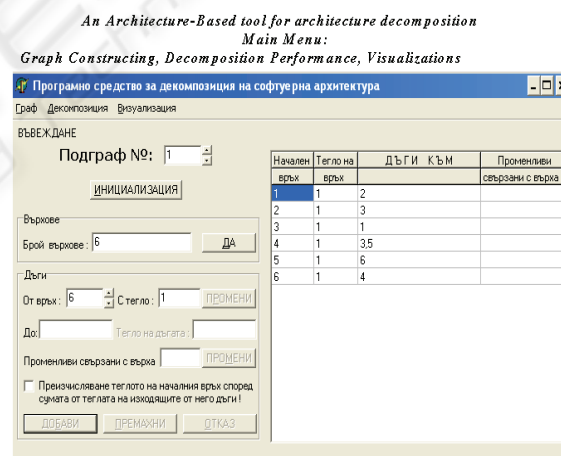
An Architecture-Based tool for architecture decomposition
Main Menu:
Graph Constructing, Decomposition Performance, Visualizations

Програмно средство за декомпозиция на софтуерна архитектура

Граф Декомпозиция Визуализация

ВЪВЕЖДАНЕ

Подграф №: 1

ИНИЦИАЛИЗАЦИЯ

Върхове

Брой върхове : 6 ДА

Дъги

От връх : 6 С тегло : 1 ПРОМЕНИ

До: Тегло на дъгата :

Променливи свързани с върха ПРОМЕНИ

Преизчисляване теглото на началния връх според сумата от теглата на изходящите от него дъги !

ДОБАВИ ПРЕМАХНИ ОТКАЗ

| Начален връх | Тегло на връх | ДЪГИ КЪМ | Променливи свързани с върха |
|---|---|---|---|
| 1 | 1 | 2 | |
| 2 | 1 | 3 | |
| 3 | 1 | 1 | |
| 4 | 1 | 3,5 | |
| 5 | 1 | 6 | |
| 6 | 1 | 4 | |